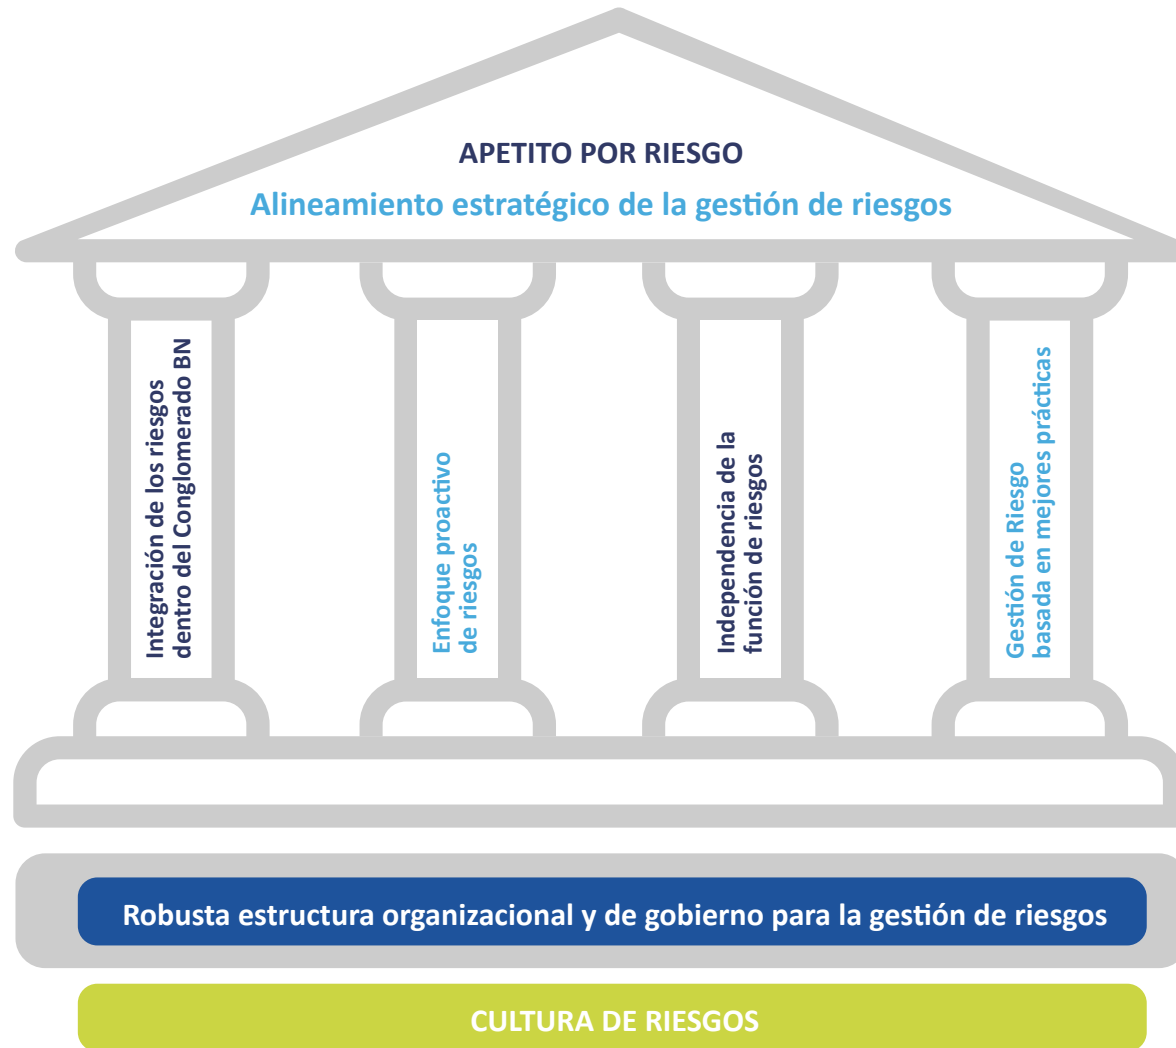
APETITO POR RIESGO

Alineamiento estratégico de la gestión de riesgos

Integración de los riesgos dentro del Conglomerado BN

Enfoque proactivo de riesgos

Independencia de la función de riesgos

Gestión de Riesgo basada en mejores prácticas

Robusta estructura organizacional y de gobierno para la gestión de riesgos

CULTURA DE RIESGOS